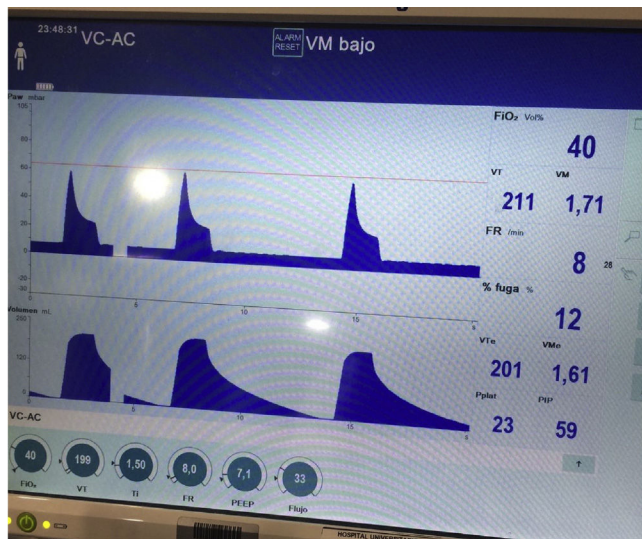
23:48:31 VC-AC

ALARM RESET VM bajo

Paw mbar
100
80
60
40
20
0
-20
-30
0
5
10
15
s

FiO₂ Vol%
40

VT 211
VM 1,71

FR /min
8
28

% fuga %
12

Volumen mL
240
120
0
0
5
10
15
s

VTe 201
VMe 1,61

Pplat 23
PIP 59

VC-AC

40 FiO₂
199 VT
1,50 Ti
8,0 FR
7,1 PEEP
33 Flujo

HOSPITAL UNIVERSI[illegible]